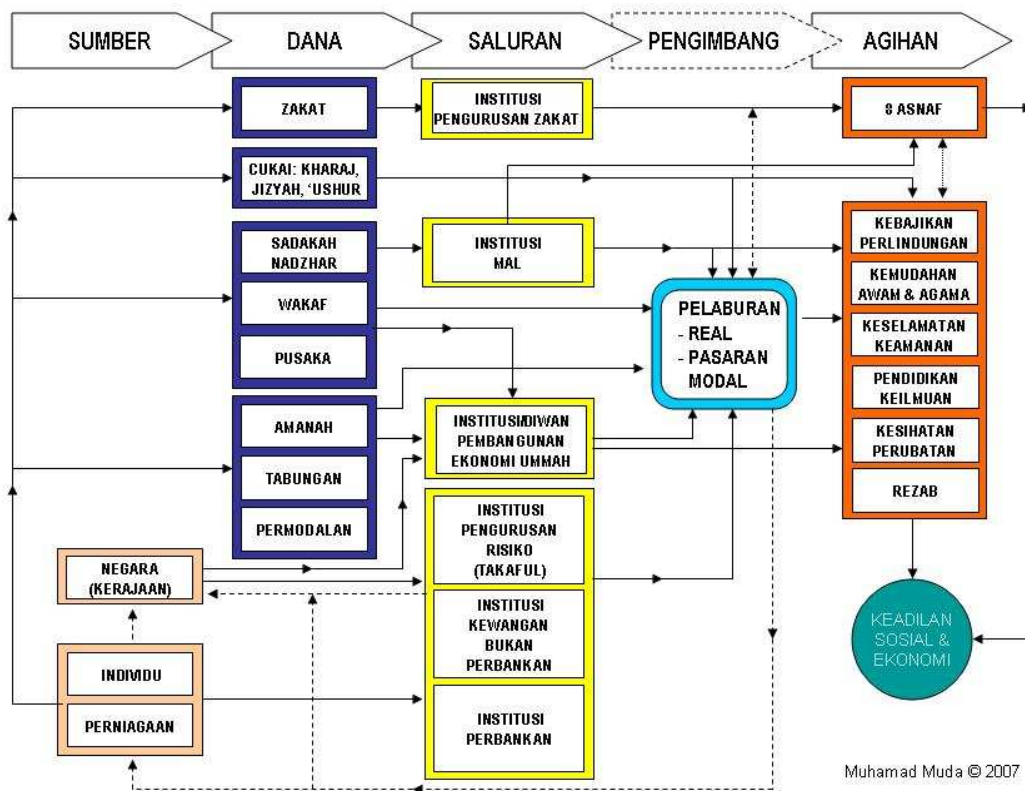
SUMBER

DANA

SALURAN

PENGIMBANG

AGIHAN

ZAKAT

CUKAI: KHARAJ, JIZYAH, 'USHUR

SADAKAH NADZHAR

WAKAF

PUSAKA

AMANAH

TABUNGAN

PERMODALAN

INSTITUSI PENGURUSAN ZAKAT

INSTITUSI MAL

INSTITUSI/DIWAN PEMBANGUNAN EKONOMI UMMAH

INSTITUSI PENGURUSAN RISIKO (TAKAFUL)

INSTITUSI KEWANGAN BUKAN PERBANKAN

INSTITUSI PERBANKAN

PELABURAN
- REAL
- PASARAN MODAL

8 ASNAF

KEBAJIKAN PERLINDUNGAN

KEMUDAHAN AWAM & AGAMA

KESELAMATAN KEAMANAN

PENDIDIKAN KEILMUAN

KESIHATAN PERUBATAN

REZAB

KEADILAN SOSIAL & EKONOMI

NEGARA (KERAJAAN)

INDIVIDU

PERNIAGAAN

Muhamad Muda © 2007